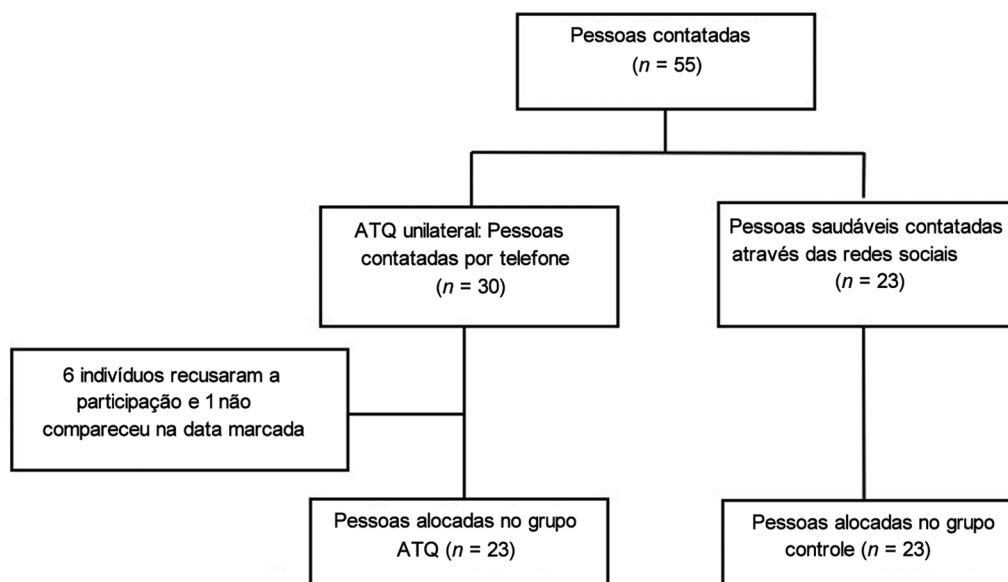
Pessoas contatadas
($n$ = 55)

ATQ unilateral: Pessoas contatadas por telefone
($n$ = 30)

Pessoas saudáveis contatadas através das redes sociais
($n$ = 23)

6 indivíduos recusaram a participação e 1 não compareceu na data marcada

Pessoas alocadas no grupo ATQ ($n$ = 23)

Pessoas alocadas no grupo controle ($n$ = 23)